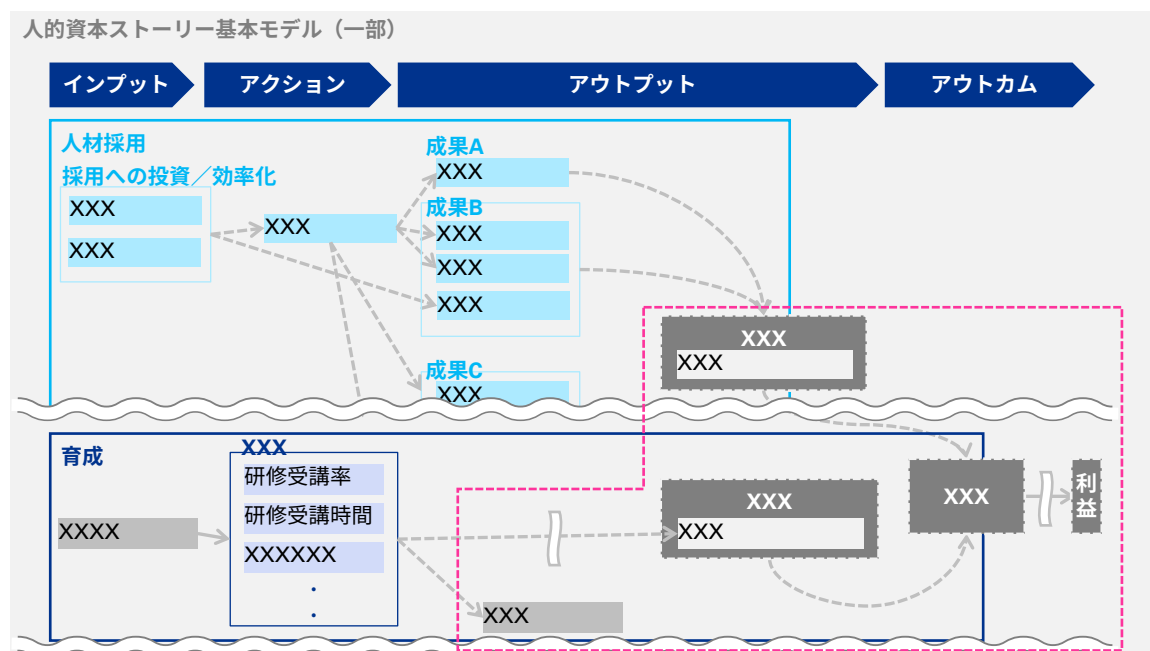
人的資本ストーリー基本モデル（一部）

インプット
アクション
アウトプット
アウトカム

人材採用
採用への投資／効率化
XXX
XXX
XXX
成果A
XXX
成果B
XXX
XXX
XXX
成果C
XXX
XXX
XXX

育成
XXX
研修受講率
研修受講時間
XXXXXX
・
・
XXXX
XXX
XXX
XXX
XXX
利益